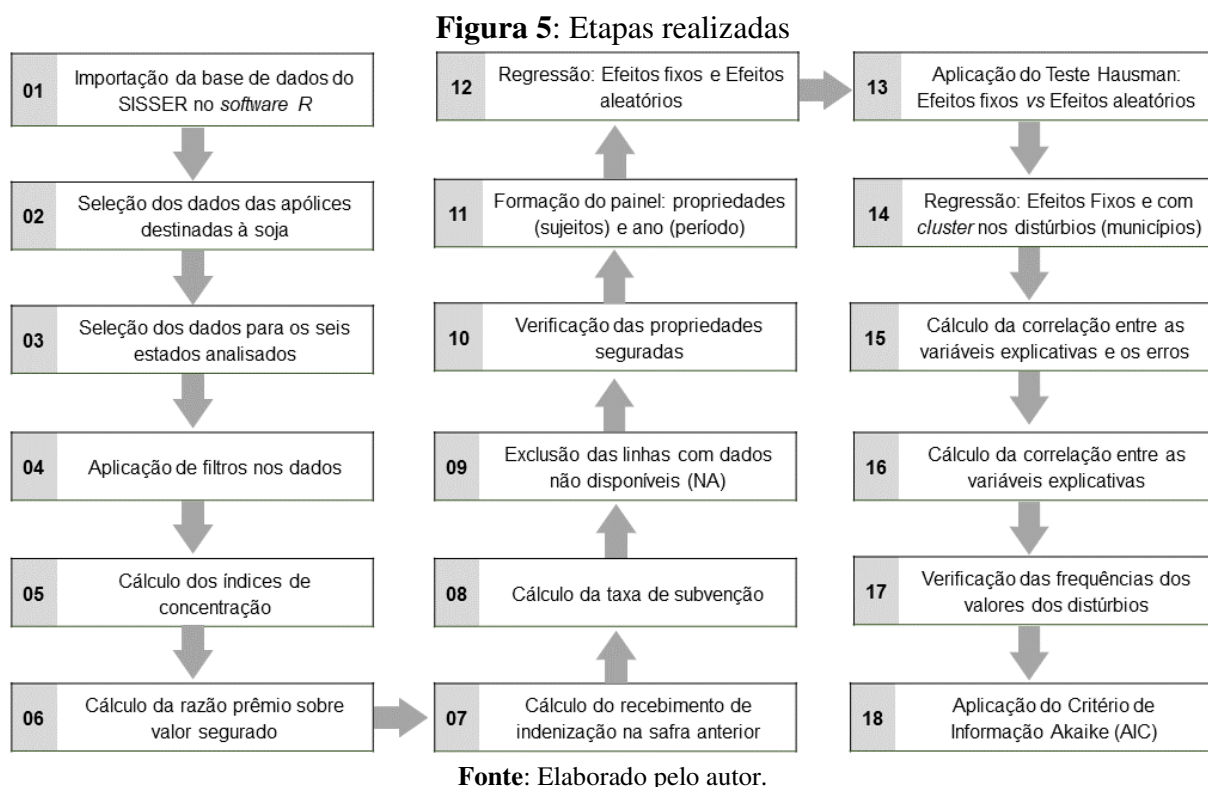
**Figura 5**: Etapas realizadas

01 Importação da base de dados do SISSER no *software R*

02 Seleção dos dados das apólices destinadas à soja

03 Seleção dos dados para os seis estados analisados

04 Aplicação de filtros nos dados

05 Cálculo dos índices de concentração

06 Cálculo da razão prêmio sobre valor segurado

07 Cálculo do recebimento de indenização na safra anterior

08 Cálculo da taxa de subvenção

09 Exclusão das linhas com dados não disponíveis (NA)

10 Verificação das propriedades seguradas

11 Formação do painel: propriedades (sujeitos) e ano (período)

12 Regressão: Efeitos fixos e Efeitos aleatórios

13 Aplicação do Teste Hausman: Efeitos fixos *vs* Efeitos aleatórios

14 Regressão: Efeitos Fixos e com *cluster* nos distúrbios (municípios)

15 Cálculo da correlação entre as variáveis explicativas e os erros

16 Cálculo da correlação entre as variáveis explicativas

17 Verificação das frequências dos valores dos distúrbios

18 Aplicação do Critério de Informação Akaike (AIC)

**Fonte**: Elaborado pelo autor.